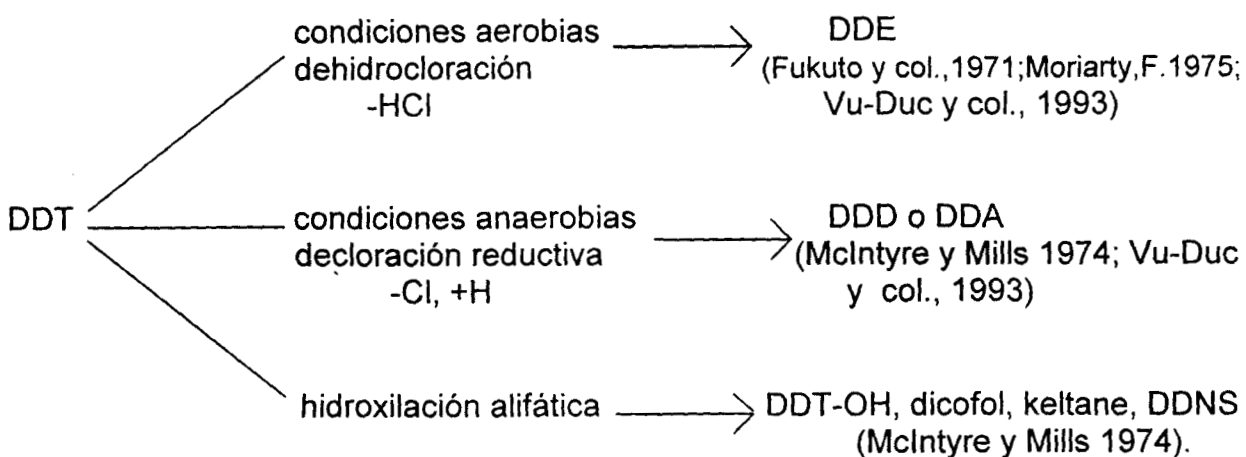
DDT

condiciones aerobias
dehidrocloración
-HCl

DDE
(Fukuto y col.,1971;Moriarty,F.1975; Vu-Duc y col., 1993)

condiciones anaerobias
decloración reductiva
-Cl, +H

DDD o DDA
(McIntyre y Mills 1974; Vu-Duc y col., 1993)

hidroxilación alifática

DDT-OH, dicofol, keltane, DDNS
(McIntyre y Mills 1974).